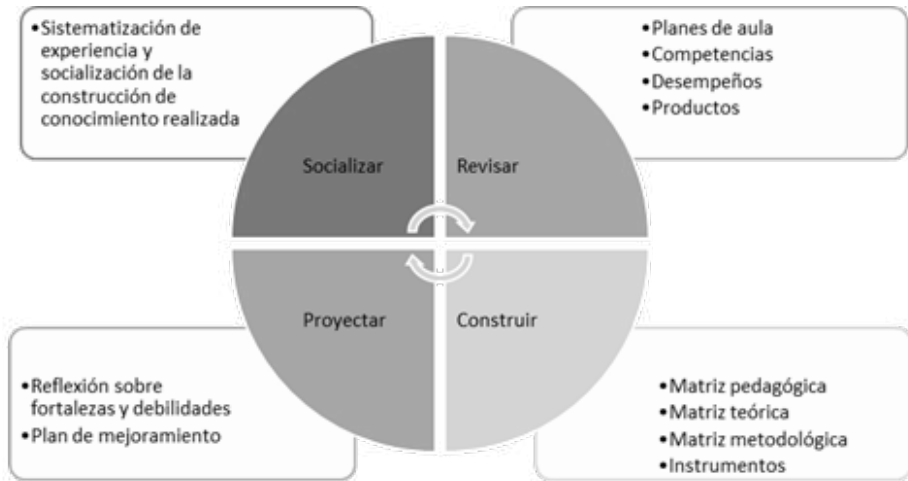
•Sistematización de experiencia y socialización de la construcción de conocimiento realizada

•Planes de aula
•Competencias
•Desempeños
•Productos

Socializar

Revisar

Proyectar

Construir

•Reflexión sobre fortalezas y debilidades
•Plan de mejoramiento

•Matriz pedagógica
•Matriz teórica
•Matriz metodológica
•Instrumentos